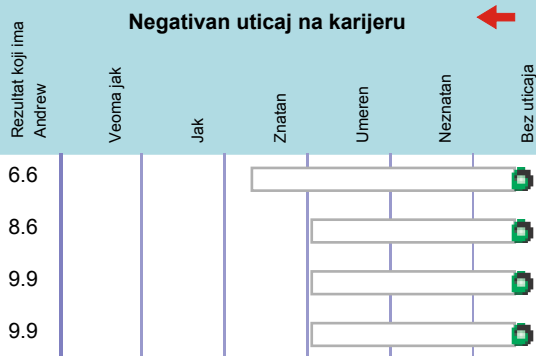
Negativan uticaj na karijeru

| Rezultat koji ima Andrew | Veoma jak | Jak | Znatan | Umeren | Neznatan | Bez uticaja |
|---|---|---|---|---|---|---|
| 6.6 | | | | | | |
| 8.6 | | | | | | |
| 9.9 | | | | | | |
| 9.9 | | | | | | |